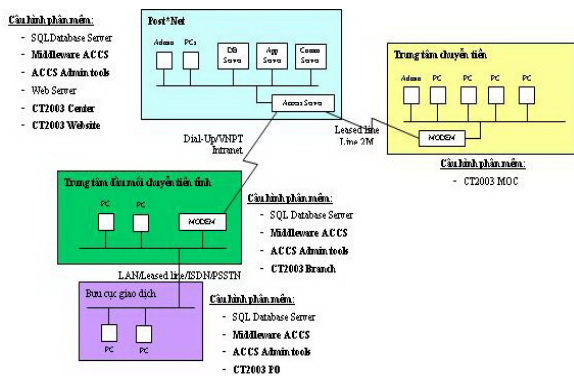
Cấu hình phần mềm:
- SQLDatabase Server
- Middleware ACCS
- ACCS Admin tools
- Web Server
- CT2003 Center
- CT2003 Website

Post*Net
Admin
PCs
DB Sava
App Sava
Comm Sava
Access Sava

Trung tâm chuyển tiền
Admin
PC
PC
PC
PC
MODEM

Leased line Line 2M

Cấu hình phần mềm:
- CT2003 MOC

Dial-Up/VNPT Intranet

Trung tâm đầu mối chuyển tiền tỉnh
PC
PC
MODEM

Cấu hình phần mềm:
- SQL Database Server
- Middleware ACCS
- ACCS Admin tools
- CT2003 Branch

LAN/Leased line/ISDN/PSSTN

Bưu cục giao dịch
PC
PC

Cấu hình phần mềm:
- SQL Database Server
- Middleware ACCS
- ACCS Admin tools
- CT2003 PO